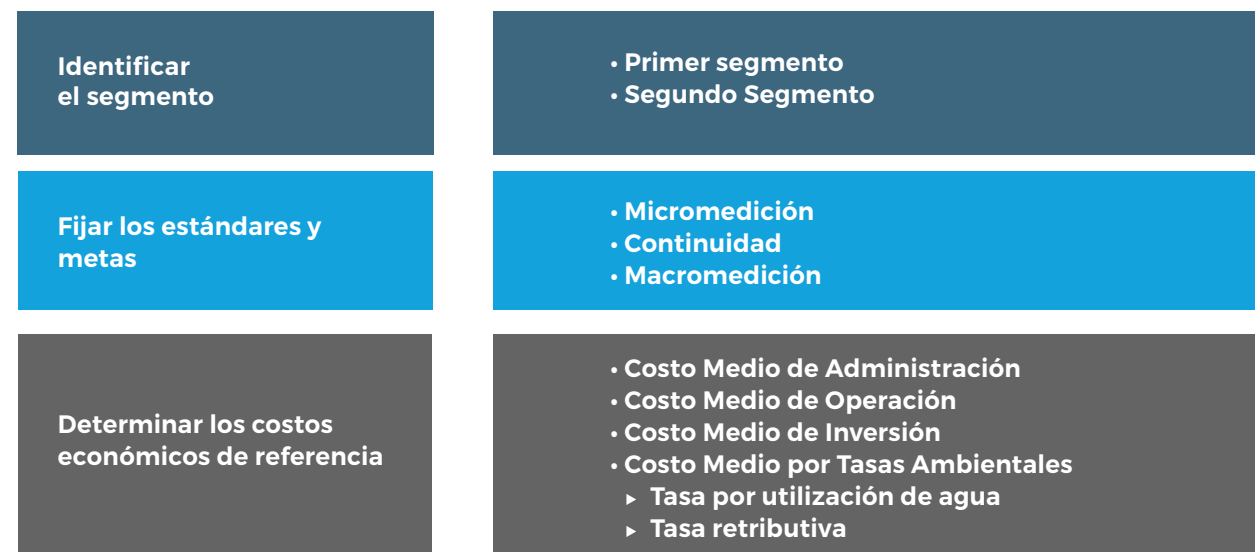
Identificar el segmento

• Primer segmento
• Segundo Segmento

Fijar los estándares y metas

• Micromedición
• Continuidad
• Macromedición

Determinar los costos económicos de referencia

• Costo Medio de Administración
• Costo Medio de Operación
• Costo Medio de Inversión
• Costo Medio por Tasas Ambientales
▸ Tasa por utilización de agua
▸ Tasa retributiva